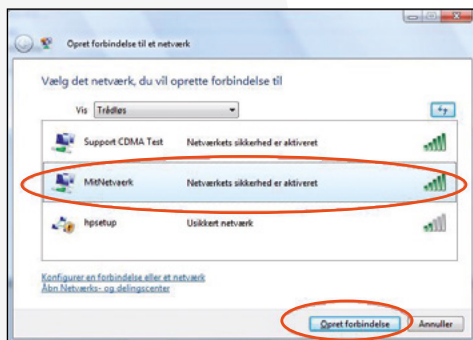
Opret forbindelse til et netværk

Vælg det netværk, du vil oprette forbindelse til

Vis Trådløs

Support CDMA Test Netværkets sikkerhed er aktiveret

MitNetværk Netværkets sikkerhed er aktiveret

hpsetup Usikkert netværk

Konfigurer en forbindelse eller et netværk
Åbn Netværks- og delingscenter

Opret forbindelse Annuller